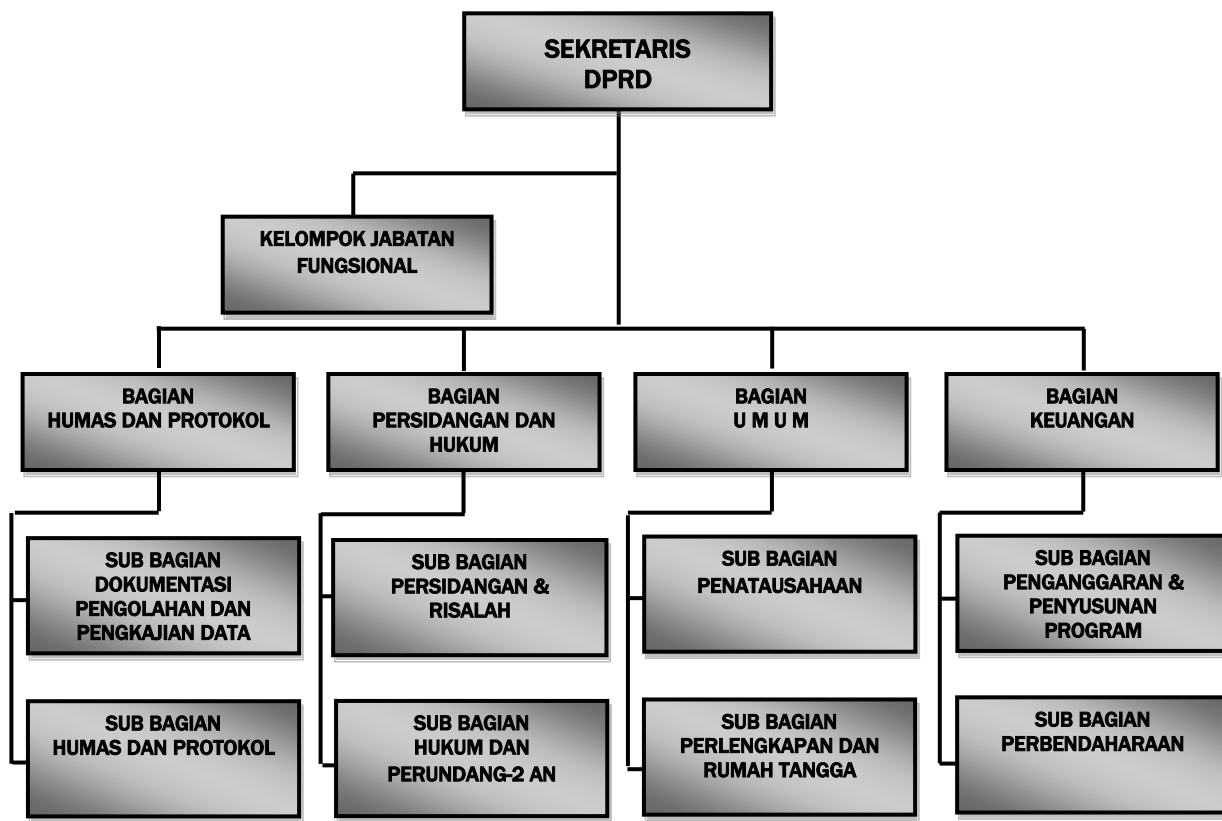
SEKRETARIS DPRD

KELOMPOK JABATAN FUNGSIONAL

BAGIAN HUMAS DAN PROTOKOL

BAGIAN PERSIDANGAN DAN HUKUM

BAGIAN U M U M

BAGIAN KEUANGAN

SUB BAGIAN DOKUMENTASI PENGOLAHAN DAN PENGKAJIAN DATA

SUB BAGIAN HUMAS DAN PROTOKOL

SUB BAGIAN PERSIDANGAN & RISALAH

SUB BAGIAN HUKUM DAN PERUNDANG-2 AN

SUB BAGIAN PENATAUSAHAAN

SUB BAGIAN PERLENGKAPAN DAN RUMAH TANGGA

SUB BAGIAN PENGANGGARAN & PENYUSUNAN PROGRAM

SUB BAGIAN PERBENDAHARAAN